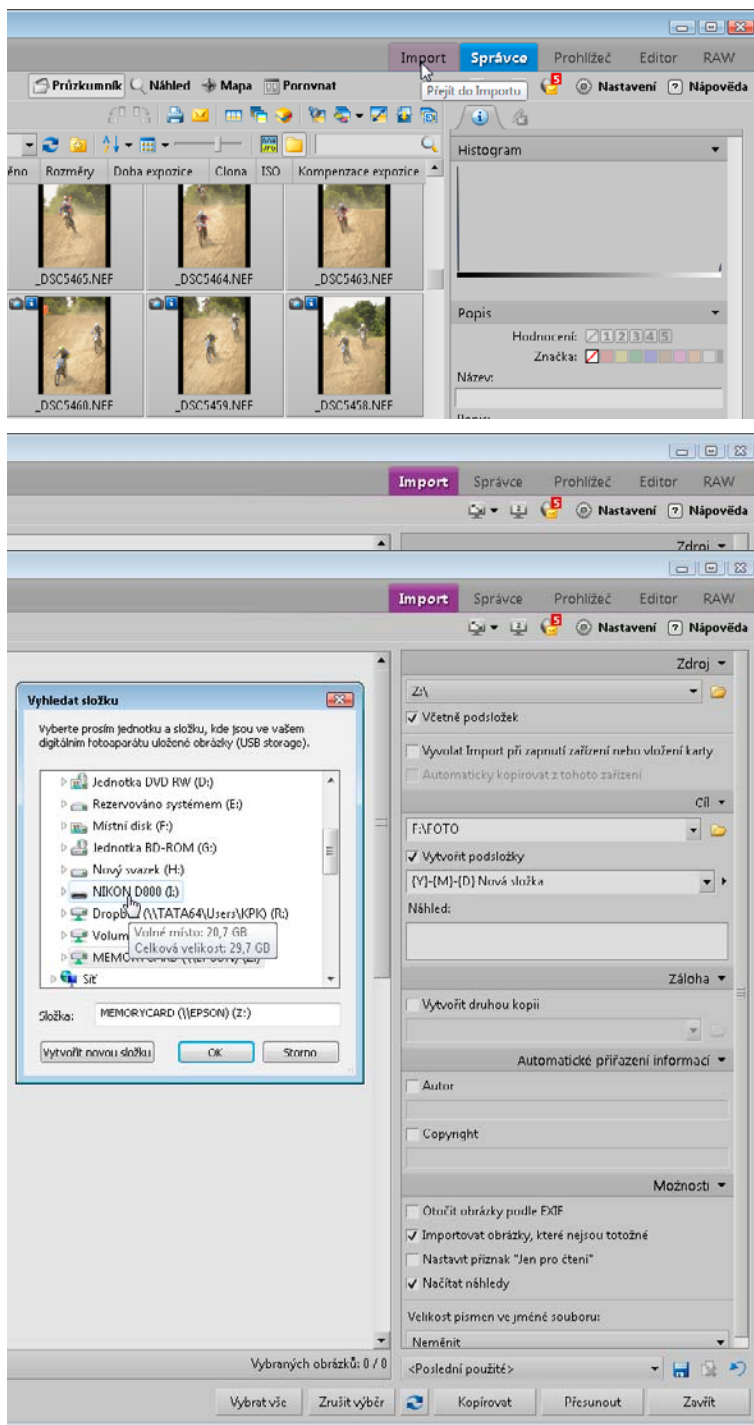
Import Správce Prohlížeč Editor RAW

Průzkumník Náhled Mapa Porovnat

Přejít do Importu

Nastavení Nápověda

ěno Rozměry Doba expozice Clona ISO Kompenzace expozice

Histogram

_DSC5465.NEF _DSC5464.NEF _DSC5463.NEF

_DSC5460.NEF _DSC5459.NEF _DSC5458.NEF

Popis

Hodnocení: 1 2 3 4 5

Značka:

Název:

Import Správce Prohlížeč Editor RAW

Nastavení Nápověda

Zdroj

Import Správce Prohlížeč Editor RAW

Nastavení Nápověda

Vyhledat složku

Vyberte prosím jednotku a složku, kde jsou ve vašem digitálním fotoaparátu uložené obrázky (USB storage).

Jednotka DVD RW (D:)

Rezervováno systémem (E:)

Místní disk (F:)

Jednotka BD-ROM (G:)

Nový svazek (H:)

NIKON D800 (I:)

Dropb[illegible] (\\TATA64\Users\KPK) (R:)

Volum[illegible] Volné místo: 20,7 GB

Celková velikost: 29,7 GB

MEMO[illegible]

Síť

Složka: MEMORYCARD (\\EPSON) (Z:)

Vytvořit novou složku OK Storno

Zdroj

Z:\

Včetně podsložek

Vyvolat Import při zapnutí zařízení nebo vložení karty

Automaticky kopírovat z tohoto zařízení

Cíl

F:\FOTO

Vytvořit podsložky

{Y}-{M}-{D} Nová složka

Náhled:

Záloha

Vytvořit druhou kopii

Automatické přiřazení informací

Autor

Copyright

Možnosti

Otočit obrázky podle EXIF

Importovat obrázky, které nejsou totožné

Nastavit příznak "Jen pro čtení"

Načítat náhledy

Velikost písmen ve jméně souboru:

Neměnit

Vybraných obrázků: 0 / 0

<Poslední použité>

Vybrat vše Zrušit výběr Kopírovat Přesunout Zavřít